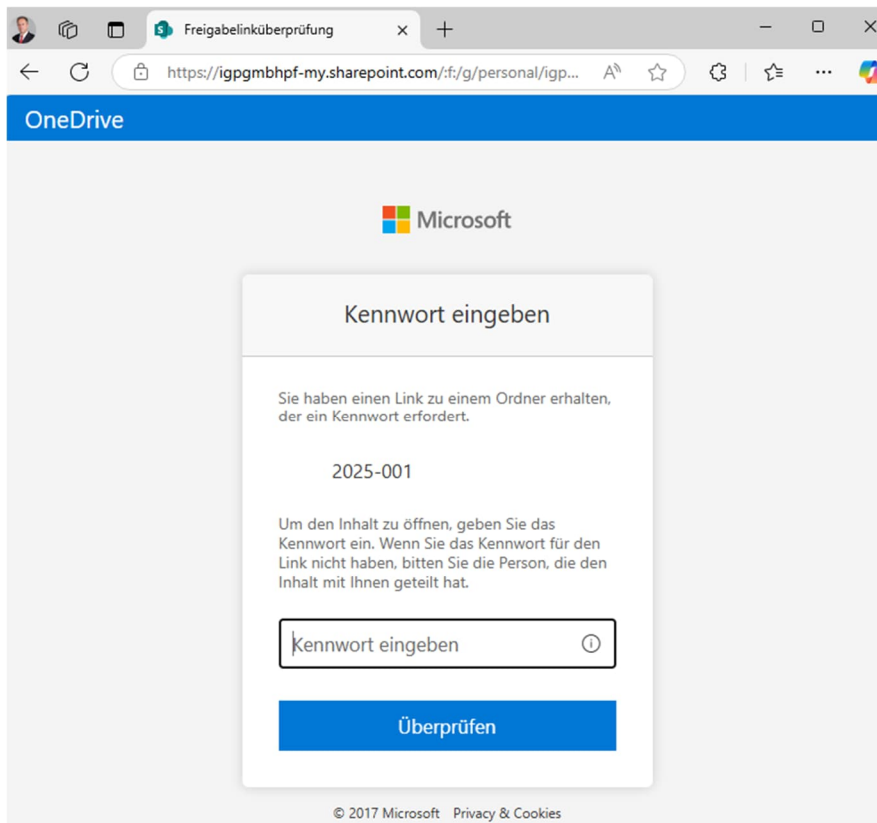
Freigabelinküberprüfung

https://igpgmbhpf-my.sharepoint.com/:f:/g/personal/igp...

OneDrive

Microsoft

Kennwort eingeben

Sie haben einen Link zu einem Ordner erhalten, der ein Kennwort erfordert.

2025-001

Um den Inhalt zu öffnen, geben Sie das Kennwort ein. Wenn Sie das Kennwort für den Link nicht haben, bitten Sie die Person, die den Inhalt mit Ihnen geteilt hat.

Kennwort eingeben

Überprüfen

© 2017 Microsoft Privacy & Cookies